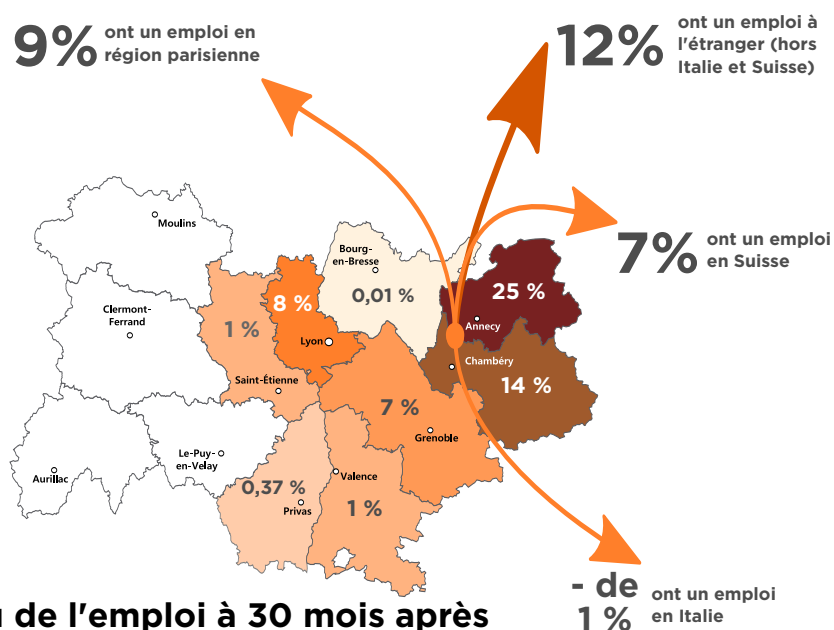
9% ont un emploi en région parisienne

12% ont un emploi à l'étranger (hors Italie et Suisse)

7% ont un emploi en Suisse

Moulins

Clermont-Ferrand

Aurillac

Le-Puy-en-Velay

Bourg-en-Bresse

0,01 %

8 %

Lyon

1 %

Saint-Étienne

25 %

Annecy

Chambéry

14 %

7 %

Grenoble

Valence

0,37 %

Privas

1 %

- de 1 % ont un emploi en Italie

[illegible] de l'emploi à 30 mois après